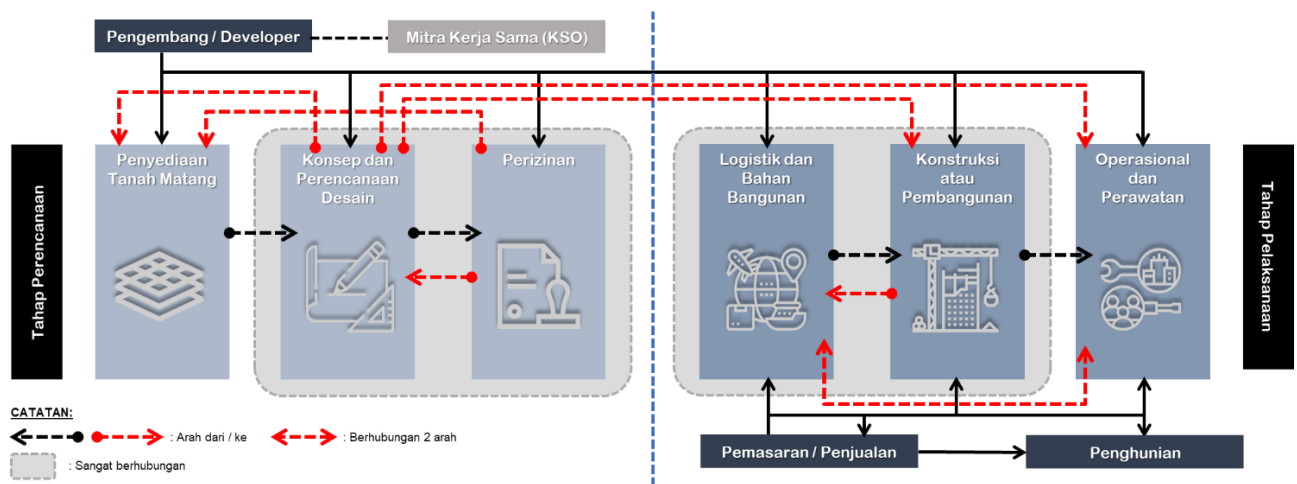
Pengembang / Developer

Mitra Kerja Sama (KSO)

Tahap Perencanaan

Penyediaan Tanah Matang

Konsep dan Perencanaan Desain

Perizinan

Logistik dan Bahan Bangunan

Konstruksi atau Pembangunan

Operasional dan Perawatan

Tahap Pelaksanaan

CATATAN:

: Arah dari / ke

: Berhubungan 2 arah

: Sangat berhubungan

Pemasaran / Penjualan

Penghunian